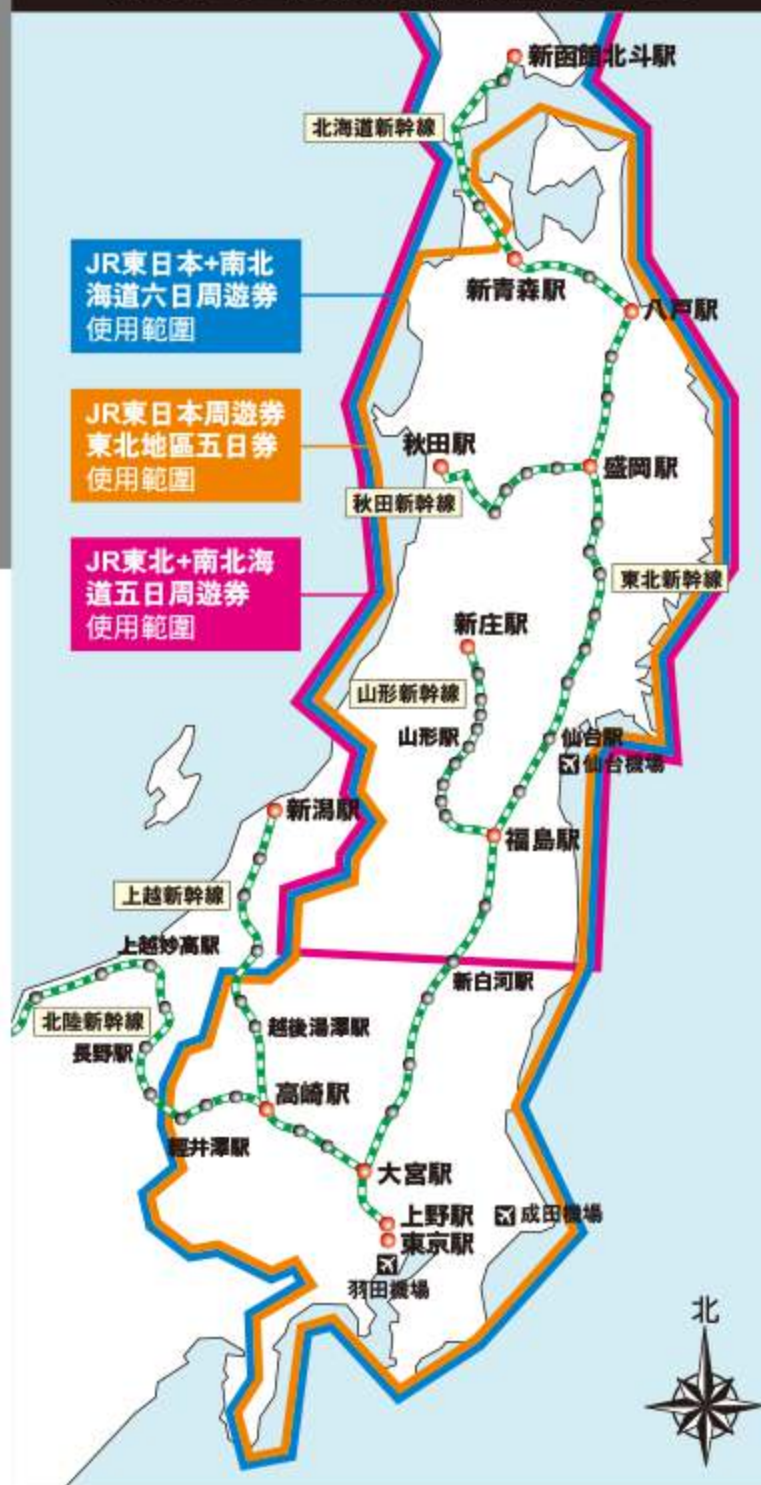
JR東日本+南北海道六日周遊券
使用範圍

JR東日本周遊券
東北地區五日券
使用範圍

JR東北+南北海道五日周遊券
使用範圍

新函館北斗駅
北海道新幹線
新青森駅
八戸駅
秋田駅
盛岡駅
秋田新幹線
東北新幹線
新庄駅
山形新幹線
山形駅
仙台駅
仙台機場
新潟駅
福島駅
上越新幹線
上越妙高駅
新白河駅
北陸新幹線
越後湯澤駅
長野駅
高崎駅
輕井澤駅
大宮駅
上野駅
東京駅
成田機場
羽田機場
北